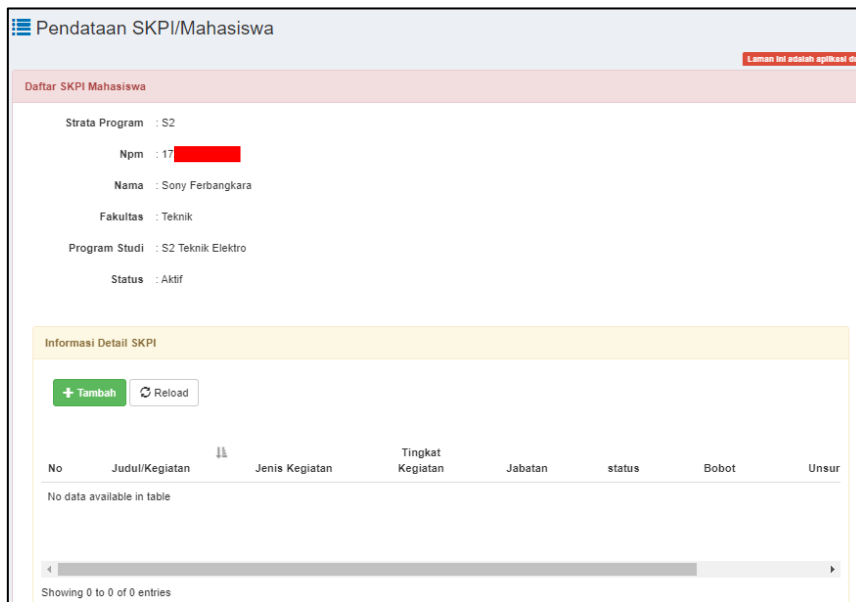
Pendataan SKPI/Mahasiswa

Laman ini adalah aplikasi d

Daftar SKPI Mahasiswa

Strata Program : S2

Npm : 17

Nama : Sony Ferbangkara

Fakultas : Teknik

Program Studi : S2 Teknik Elektro

Status : Aktif

Informasi Detail SKPI

+ Tambah

Reload

| No | Judul/Kegiatan | Jenis Kegiatan | Tingkat Kegiatan | Jabatan | status | Bobot | Unsur |
|---|---|---|---|---|---|---|---|
| No data available in table | | | | | | | |

Showing 0 to 0 of 0 entries